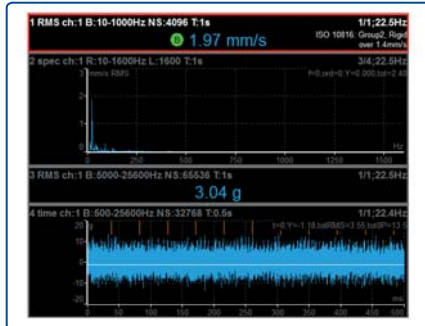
1 RMS ch:1 B:10-1000Hz NS:4096 T:1s
1/1;22.5Hz
B 1.97 mm/s
ISO 10816: Group2, Rigid over 1.4mm/s

2 spec ch:1 R:10-1600Hz L:1600 T:1s
3/4;22.5Hz
mm/s RMS
f=0.0;rd=0;Y=0.000;tot=2.48
3
2
1
0
0
250
500
750
1000
1250
1500
Hz

3 RMS ch:1 B:5000-25600Hz NS:65536 T:1s
1/1;22.5Hz
3.04 g

4 time ch:1 B:500-25600Hz NS:32768 T:0.5s
1/1;22.4Hz
t=0;Y=-1.18;totRMS=3.55;totPP=13.5
20
10
0
-10
-20
0
50
100
150
200
250
300
350
400
450
500
ms